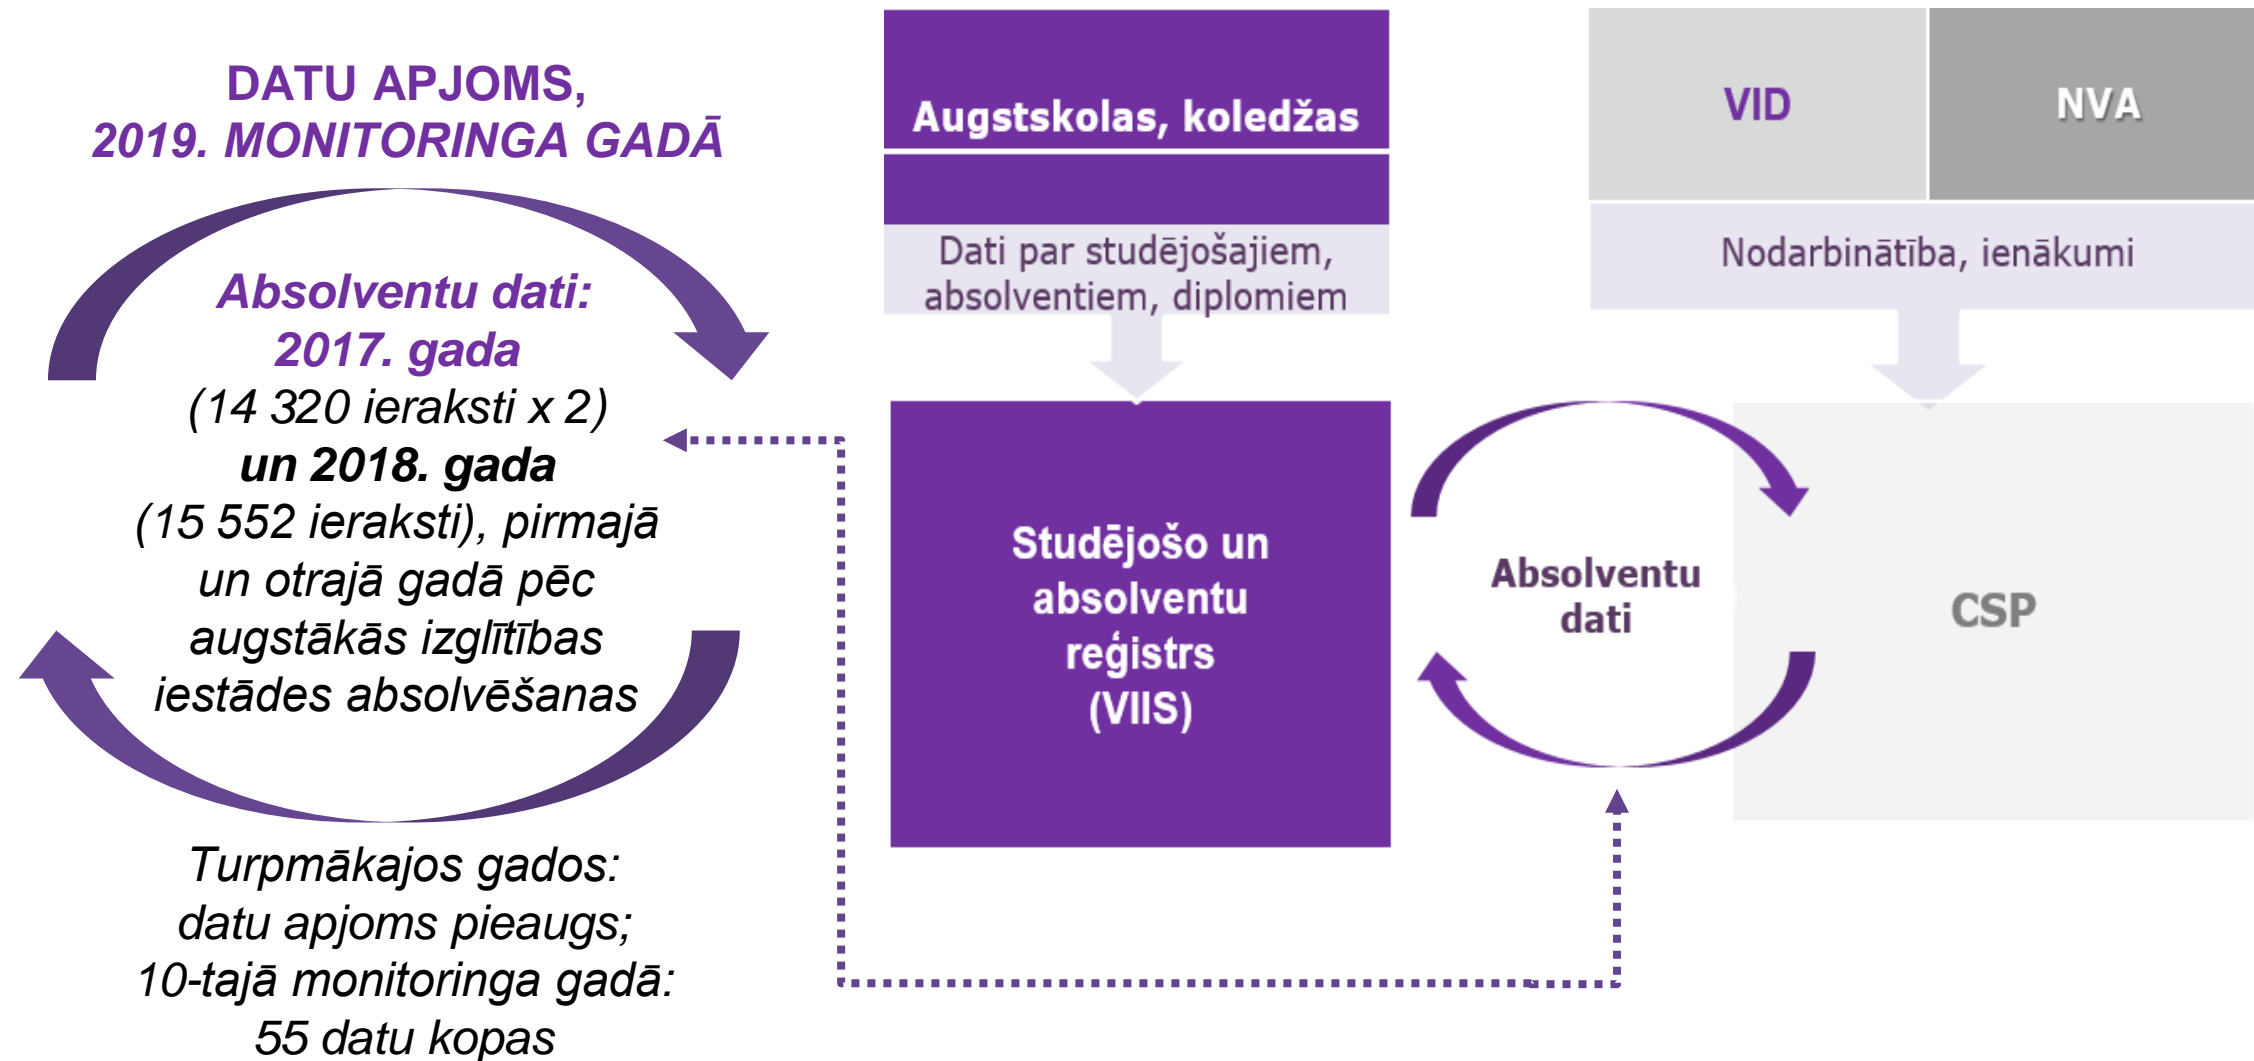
DATU APJOMS,
2019. MONITORINGA GADĀ

Absolventu dati:
2017. gada
(14 320 ieraksti x 2)
un 2018. gada
(15 552 ieraksti), pirmajā un otrajā gadā pēc augstākās izglītības iestādes absolvēšanas

Turpmākajos gados:
datu apjoms pieaugs;
10-tajā monitoringa gadā:
55 datu kopas

Augstskolas, koledžas

Dati par studējošajiem, absolventiem, diplomiem

VID

NVA

Nodarbinātība, ienākumi

Studējošo un absolventu reģistrs (VIIS)

Absolventu dati

CSP